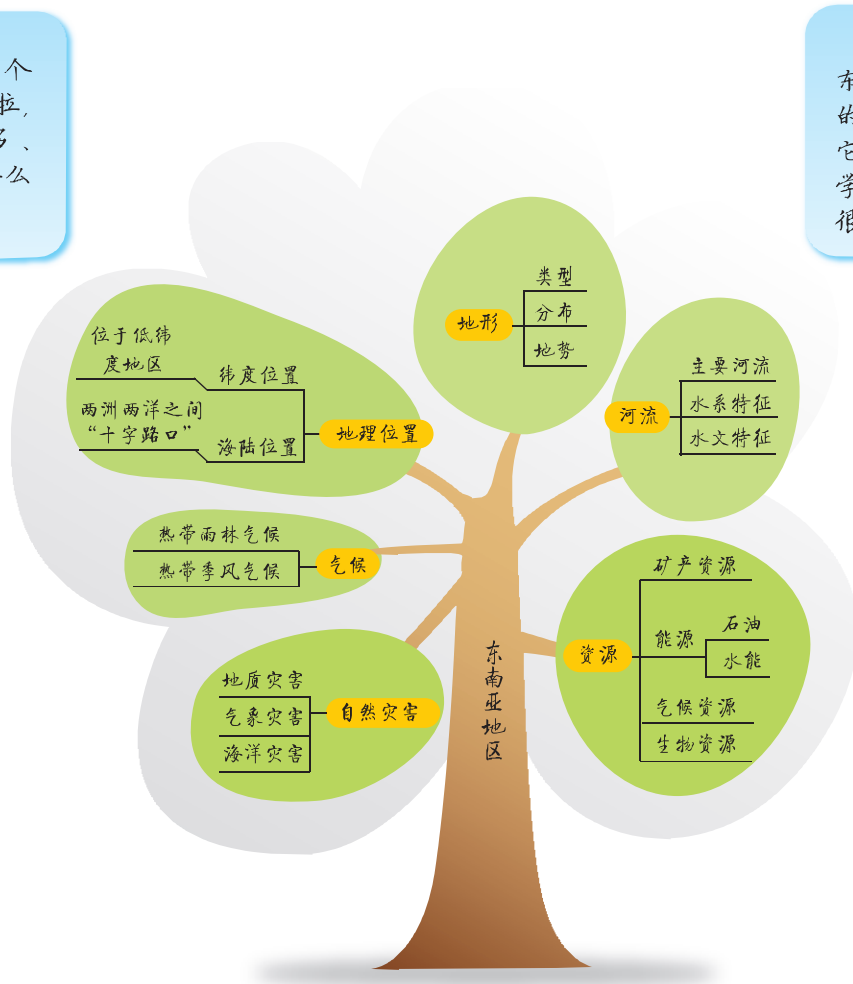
个
拉，
多、
么

东
的
它
学
很

类型
地形
分布
地势

位于低纬度地区
纬度位置
两洲两洋之间“十字路口”
海陆位置
地理位置

主要河流
河流
水系特征
水文特征

热带雨林气候
热带季风气候
气候

矿产资源
能源
石油
水能
资源
气候资源
生物资源

地质灾害
气象灾害
自然灾害
海洋灾害

东南亚地区